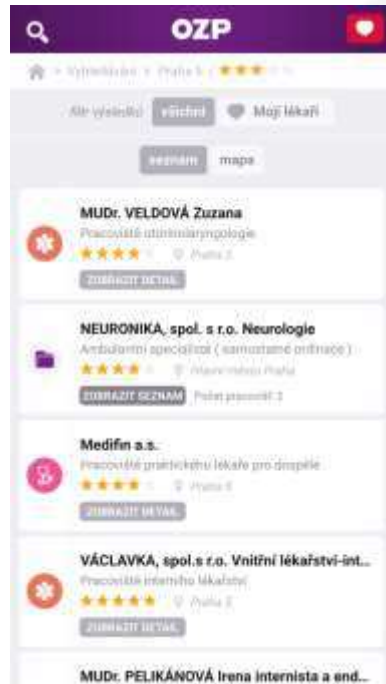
OZP

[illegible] > Vyhledávání > Praha 5 >

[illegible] výsledků: všichni Moji lékaři

seznam mapa

MUDr. VELDOVÁ Zuzana
Pracoviště otorinolaryngologie
Praha 2
ZOBRAZIT DETAIL

NEURONIKA, spol. s r.o. Neurologie
Ambulantní specialisté ( samostatné ordinace )
Hlavní město Praha
ZOBRAZIT SEZNAM Počet pracovišť: 2

Medifin a.s.
Pracoviště praktického lékaře pro dospělé
Praha 5
ZOBRAZIT DETAIL

VÁCLAVKA, spol.s r.o. Vnitřní lékařství-int...
Pracoviště interního lékařství
Praha 2
ZOBRAZIT DETAIL

MUDr. PELIKÁNOVÁ Irena internista a end...